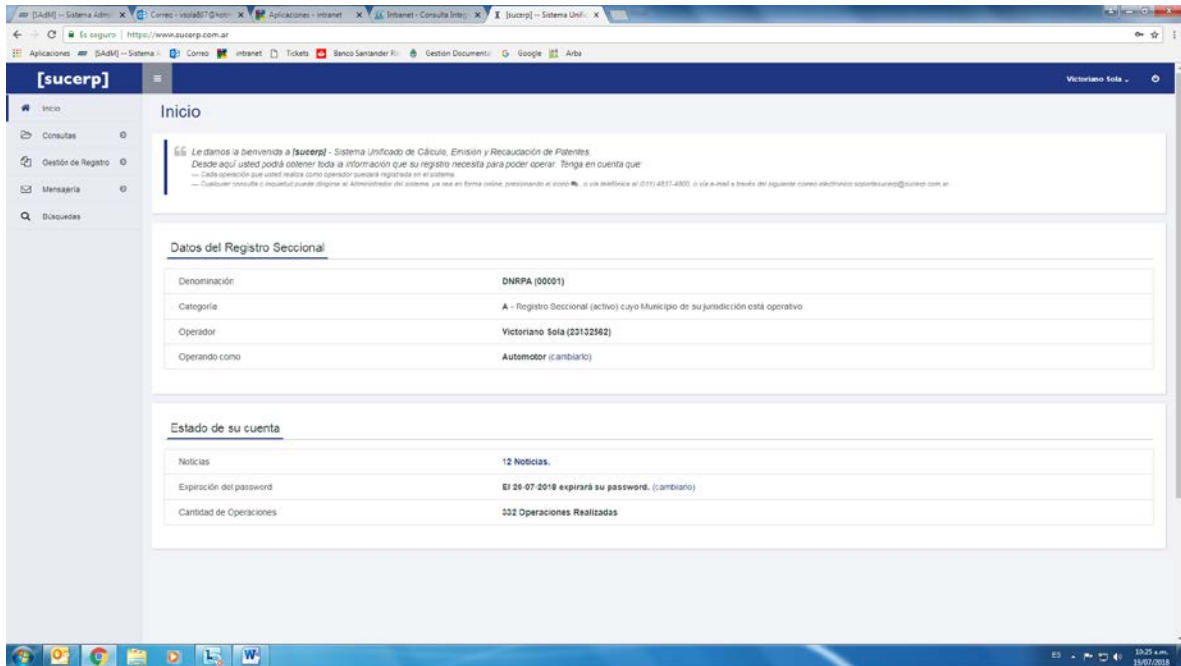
[SAdM] -- Sistema Admi ×   Correo - vsola807@hotm ×   Aplicaciones - intranet ×   Intranet - Consulta Integ ×   [sucerp] -- Sistema Unific ×

Es seguro | https://www.sucerp.com.ar

Aplicaciones   [SAdM] -- Sistema A   Correo   intranet   Tickets   Banco Santander Rí   Gestion Documenta   Google   Arba

[sucerp]

Victoriano Sola

Inicio

Consultas

Gestión de Registro

Mensajeria

Búsquedas

Inicio

Le damos la bienvenida a [sucerp] - Sistema Unificado de Cálculo, Emisión y Recaudación de Patentes.
Desde aquí usted podrá obtener toda la información que su registro necesita para poder operar. Tenga en cuenta que:
— Cada operación que usted realiza como operador quedará registrada en el sistema.
— Cualquier consulta o inquietud puede dirigirse al Administrador del sistema, ya sea en forma online, presionando el icono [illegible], o vía telefónica al (011) 4837-4800, o vía e-mail a través del siguiente correo electrónico soportesucerp@sucerp.com.ar

Datos del Registro Seccional

| Denominación | DNRPA (00001) |
|---|---|
| Categoría | A - Registro Seccional (activo) cuyo Municipio de su jurisdicción está operativo |
| Operador | Victoriano Sola (23132562) |
| Operando como | Automotor (cambiarlo) |

Estado de su cuenta

| Noticias | 12 Noticias. |
|---|---|
| Expiración del password | El 29-07-2018 expirará su password. (cambiarlo) |
| Cantidad de Operaciones | 332 Operaciones Realizadas |

ES   10:25 a.m.   19/07/2018